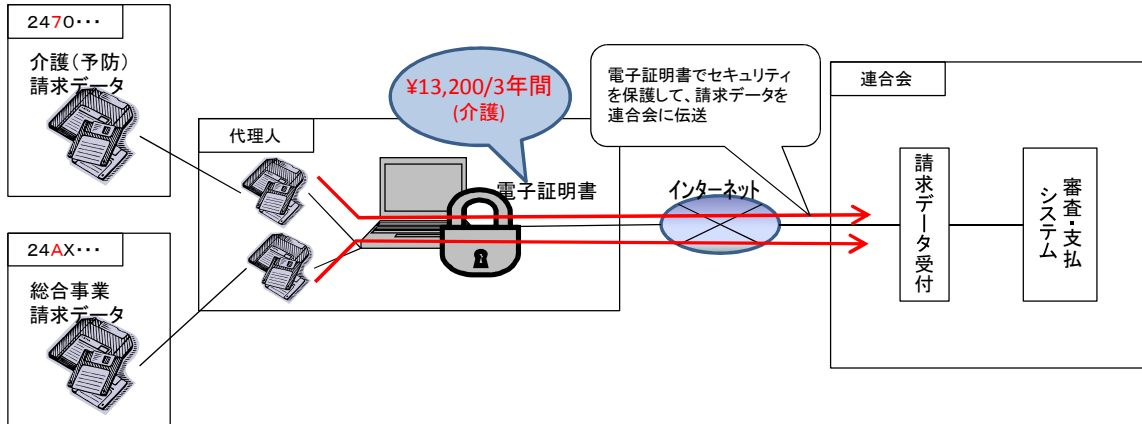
2470・・・

介護(予防)
請求データ

24AX・・・

総合事業
請求データ

代理人

¥13,200/3年間
(介護)

電子証明書

電子証明書でセキュリティを保護して、請求データを連合会に伝送

インターネット

連合会

請求データ受付

審査・支払システム